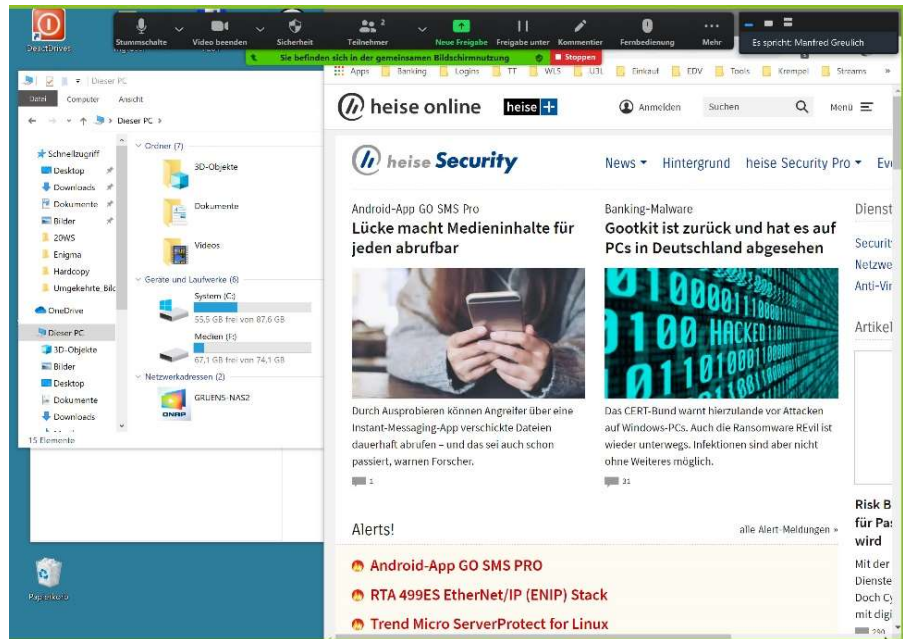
DeactDrives

Stummschalte Video beenden Sicherheit Teilnehmer 2 Neue Freigabe Freigabe unter Kommentier Fernbedienung Mehr

Es spricht: Manfred Greulich

Sie befinden sich in der gemeinsamen Bildschirmnutzung ■ Stoppen

Dieser PC

Datei Computer Ansicht

Dieser PC

Schnellzugriff
Desktop
Downloads
Dokumente
Bilder
20WS
Enigma
Hardcopy
Ungekehrte_Bild
OneDrive
Dieser PC
3D-Objekte
Bilder
Desktop
Dokumente
Downloads
15 Elemente

Ordner (7)
3D-Objekte
Dokumente
Videos
Geräte und Laufwerke (6)
System (C:)
55,5 GB frei von 87,6 GB
Medien (F:)
67,1 GB frei von 74,1 GB
Netzwerkadressen (2)
GRUENS-NAS2

Apps Banking Logins TT WLS U3L Einkauf EDV Tools Krempel Streams »

heise online heise+ Anmelden Suchen Menü

heise Security News Hintergrund heise Security Pro Ev

Android-App GO SMS Pro
Lücke macht Medieninhalte für jeden abrufbar
Durch Ausprobieren können Angreifer über eine Instant-Messaging-App verschickte Dateien dauerhaft abrufen – und das sei auch schon passiert, warnen Forscher.
1

Banking-Malware
Gootkit ist zurück und hat es auf PCs in Deutschland abgesehen
Das CERT-Bund warnt hierzulande vor Attacken auf Windows-PCs. Auch die Ransomware REvil ist wieder unterwegs. Infektionen sind aber nicht ohne Weiteres möglich.
31

Dienst
Securit
Netzwe
Anti-Vir
Artikel

Risk B
für Pa
wird
Mit der
Dienste
Doch C
mit digi
290

Alerts! alle Alert-Meldungen »
Android-App GO SMS PRO
RTA 499ES EtherNet/IP (ENIP) Stack
Trend Micro ServerProtect for Linux

Papierkorb